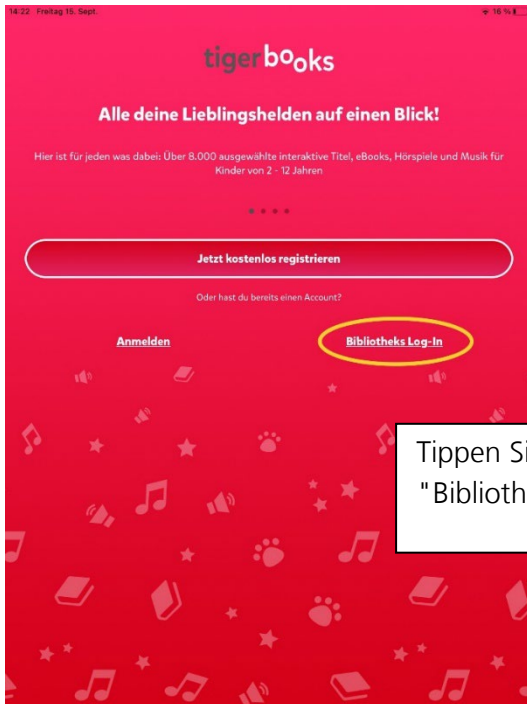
14:22 Freitag 15. Sept.

16 %

tigerbooks

Alle deine Lieblingshelden auf einen Blick!

Hier ist für jeden was dabei: Über 8.000 ausgewählte interaktive Titel, eBooks, Hörspiele und Musik für Kinder von 2 - 12 Jahren

Jetzt kostenlos registrieren

Oder hast du bereits einen Account?

Anmelden

Bibliotheks Log-In

Tippen Si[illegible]
"Biblioth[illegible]